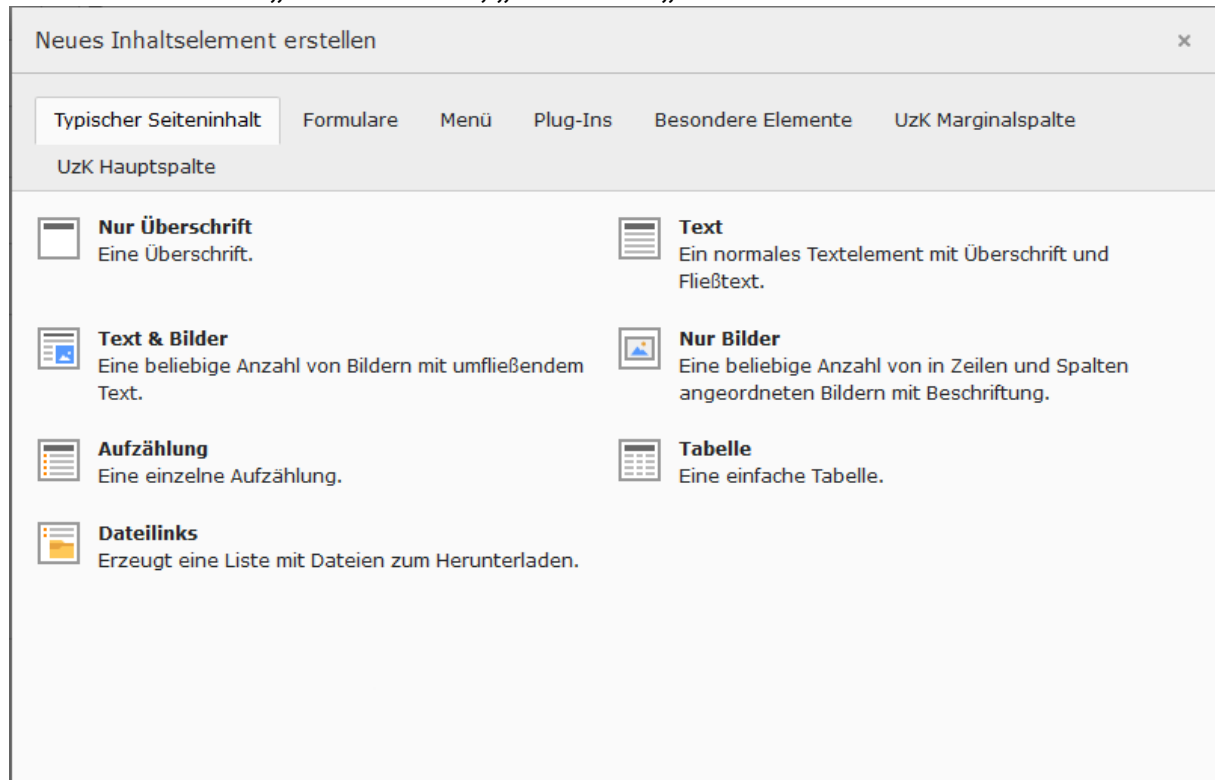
Neues Inhaltselement erstellen

×

Typischer Seiteninhalt Formulare Menü Plug-Ins Besondere Elemente UzK Marginalspalte UzK Hauptspalte

**Nur Überschrift**
Eine Überschrift.

**Text**
Ein normales Textelement mit Überschrift und Fließtext.

**Text & Bilder**
Eine beliebige Anzahl von Bildern mit umfließendem Text.

**Nur Bilder**
Eine beliebige Anzahl von in Zeilen und Spalten angeordneten Bildern mit Beschriftung.

**Aufzählung**
Eine einzelne Aufzählung.

**Tabelle**
Eine einfache Tabelle.

**Dateilinks**
Erzeugt eine Liste mit Dateien zum Herunterladen.